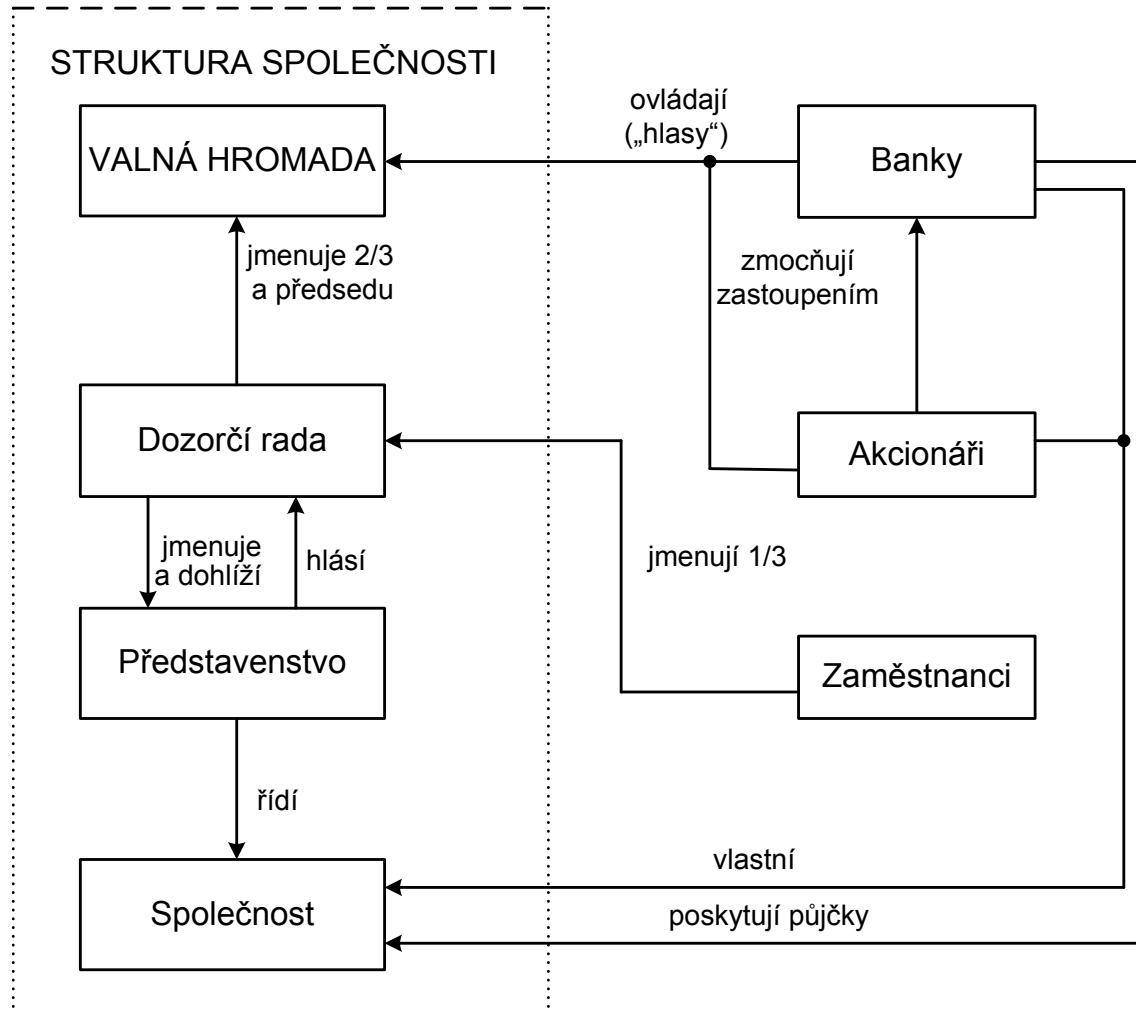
STRUKTURA SPOLEČNOSTI

VALNÁ HROMADA

ovládají („hlasy“)

Banky

zmocňují zastoupením

jmenuje 2/3 a předsedu

Dozorčí rada

Akcionáři

jmenuje a dohlíží

hlásí

jmenují 1/3

Představenstvo

Zaměstnanci

řídí

vlastní

Společnost

poskytují půjčky